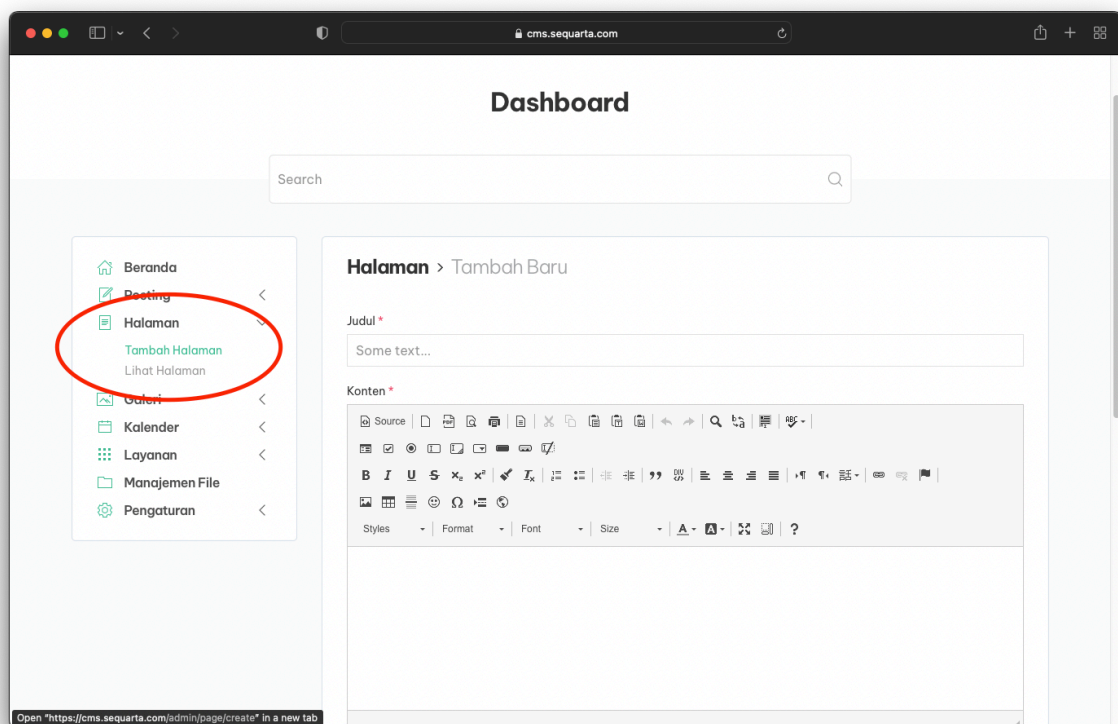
cms.sequarta.com

Dashboard

Search

Beranda
Posting
Halaman
Tambah Halaman
Lihat Halaman
Galeri
Kalender
Layanan
Manajemen File
Pengaturan

Halaman > Tambah Baru

Judul *

Some text...

Konten *

Source

Styles
Format
Font
Size

?

Open "https://cms.sequarta.com/admin/page/create" in a new tab